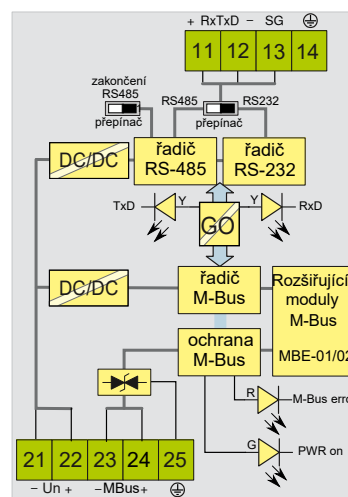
+ RxTxD – SG ⏚

11 12 13 14

zakončení RS485

přepínač

RS485 RS232

přepínač

DC/DC

řadič RS-485

řadič RS-232

TxD Y

GO

Y RxD

DC/DC

řadič M-Bus

Rozšiřující moduly M-Bus

MBE-01/02

ochrana M-Bus

R M-Bus erro

G PWR on

21 22 23 24 25

– Un + –MBus+ ⏚